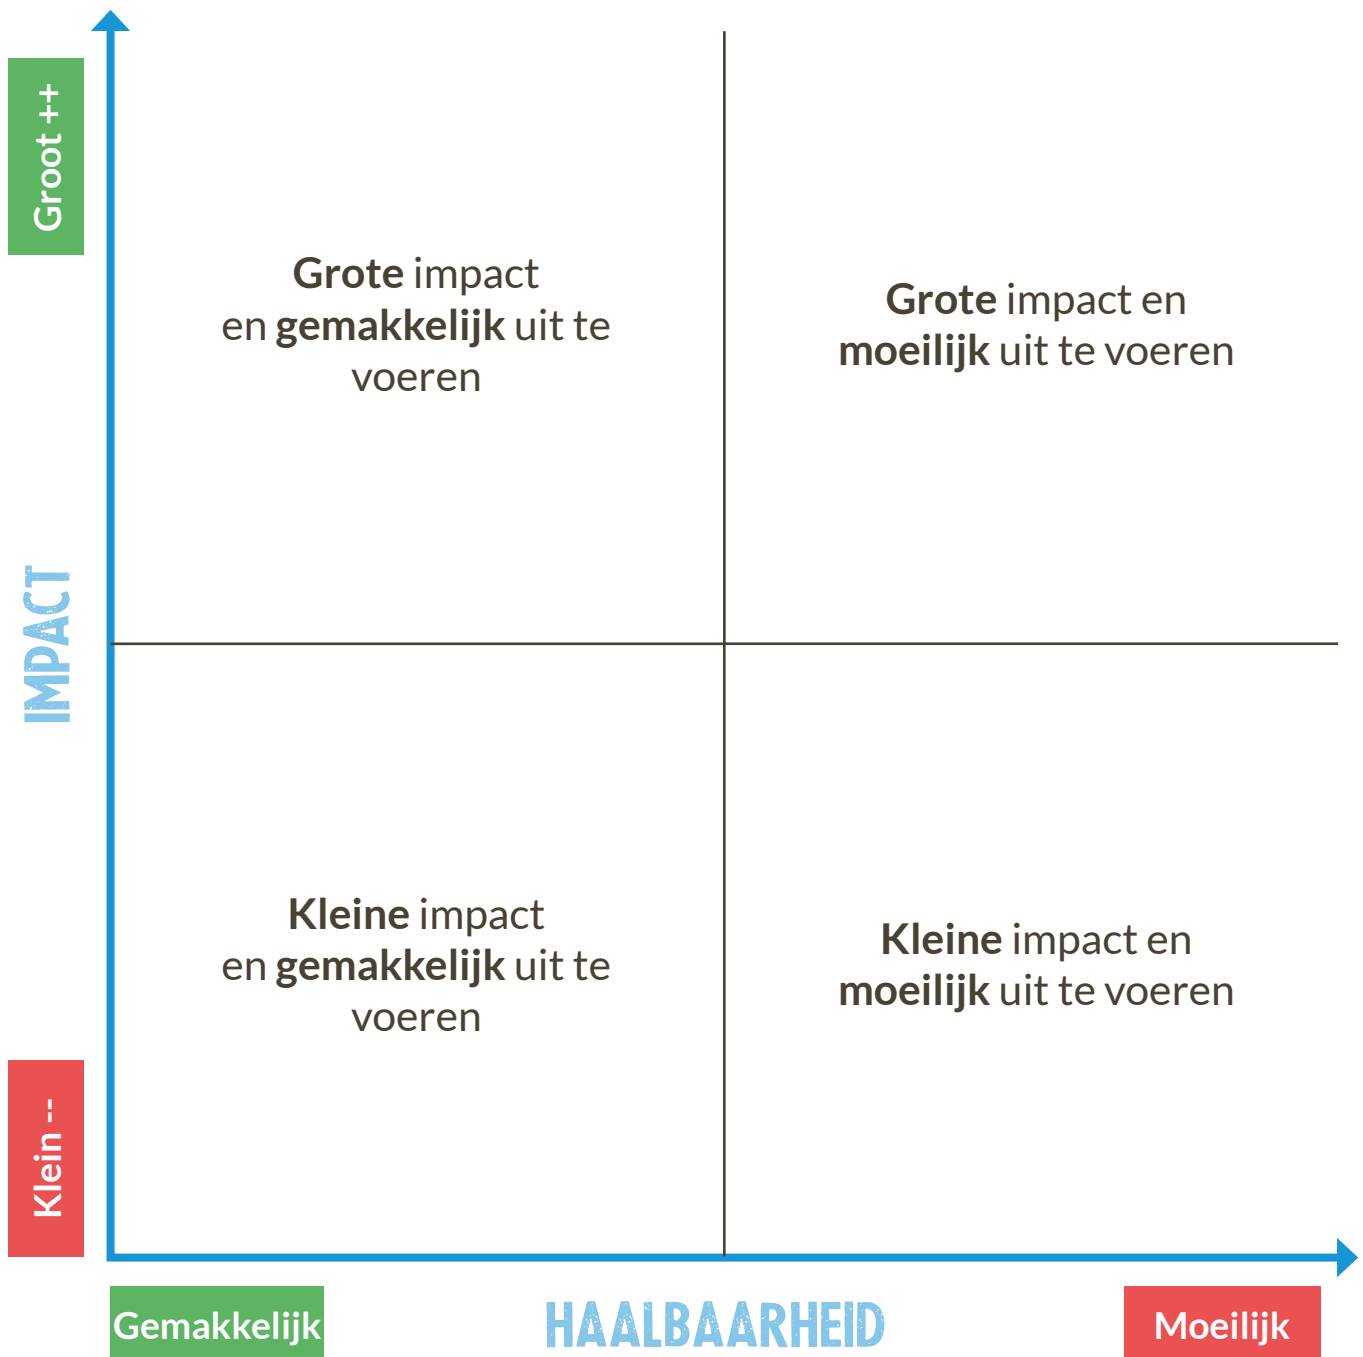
Groot ++

IMPACT

Klein --

Grote impact en gemakkelijk uit te voeren

Grote impact en moeilijk uit te voeren

Kleine impact en gemakkelijk uit te voeren

Kleine impact en moeilijk uit te voeren

Gemakkelijk

HAALBAARHEID

Moeilijk